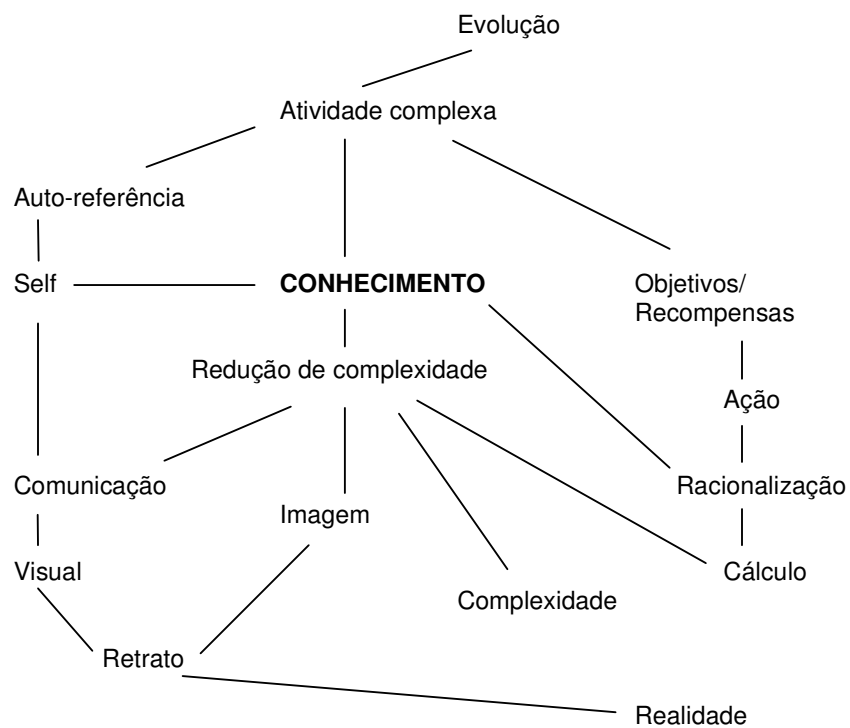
Evolução

Atividade complexa

Auto-referência

Self

CONHECIMENTO

Objetivos/
Recompensas

Redução de complexidade

Ação

Comunicação

Racionalização

Imagem

Visual

Cálculo

Complexidade

Retrato

Realidade